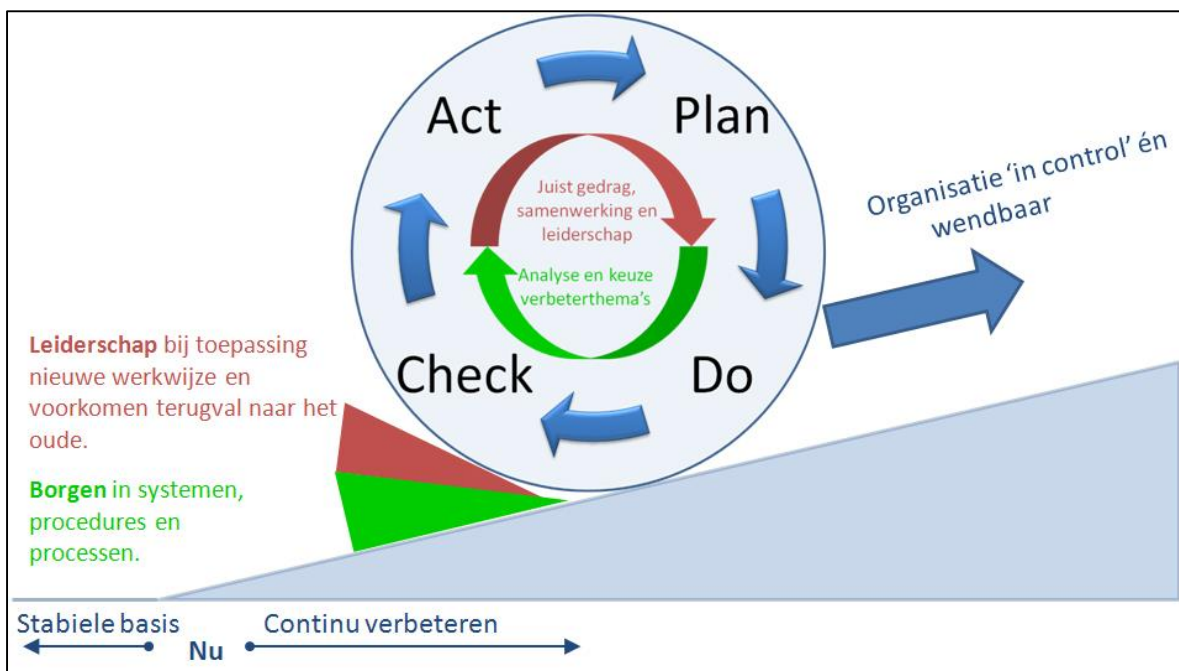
Act

Plan

Juist gedrag, samenwerking en leiderschap

Analyse en keuze verbeterthema's

Check

Do

Organisatie 'in control' én wendbaar

**Leiderschap** bij toepassing nieuwe werkwijze en voorkomen terugval naar het oude.

**Borgen** in systemen, procedures en processen.

Stabiele basis

Nu

Continu verbeteren